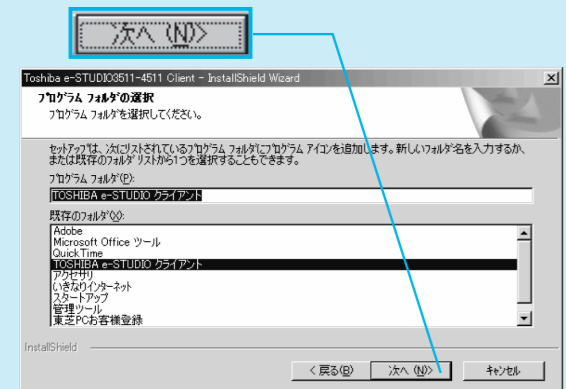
次へ (N)>

Toshiba e-STUDIO3511-4511 Client - InstallShield Wizard

プログラム フォルダの選択

プログラム フォルダを選択してください。

セットアップは、次にリストされているプログラム フォルダにプログラム アイコンを追加します。新しいフォルダ名を入力するか、または既存のフォルダ リストから1つを選択することもできます。

プログラム フォルダ(P):

TOSHIBA e-STUDIO クライアント

既存のフォルダ(X):

Adobe
Microsoft Office ツール
QuickTime
TOSHIBA e-STUDIO クライアント
アクセサリ
いきなりインターネット
スタートアップ
管理ツール
東芝PCお客様登録

InstallShield

< 戻る(B)

次へ (N)>

キャンセル